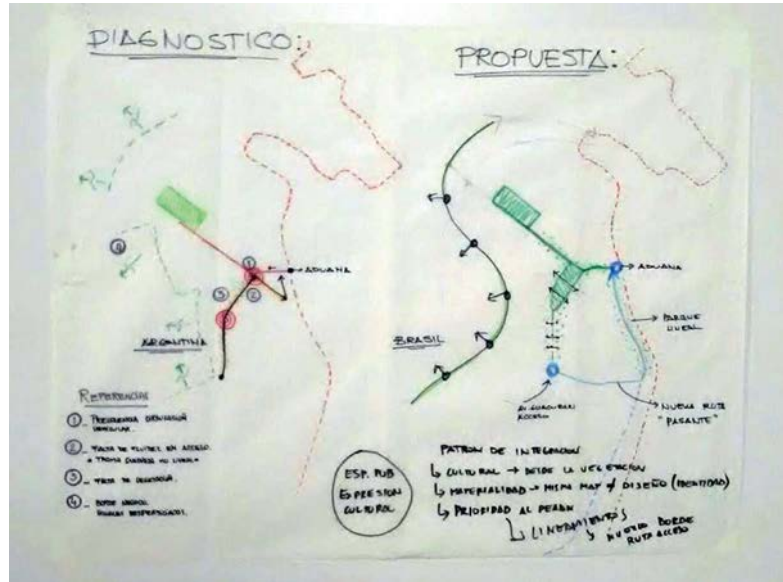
DIAGNOSTICO:

PROPUESTA:

R

R

④

①

ADUANA

⑤

②

ARGENTINA

REFERENCIAS

① _ PREFERENCIA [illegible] VEHICULAR.

② _ FALTA DE FLUJOS EN ACCESO A TRAMA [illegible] NO LINEAL

③ _ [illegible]

④ _ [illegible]

ADUANA

PARQUE LINEAL

BRASIL

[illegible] ACCESO

NUEVA RUTA "PASANTE"

PATRON DE INTEGRACION
↳ CULTURAL → DESDE LA VEGETACION
↳ MATERIALIDAD → MISMA MAT. Y DISEÑO (FRONTERA)
↳ PRIORIDAD AL PEATON
↳ LINEAMIENTOS y NUEVO BORDE RUTA ACCESO

ESP. PUB EXPRESION CULTURAL